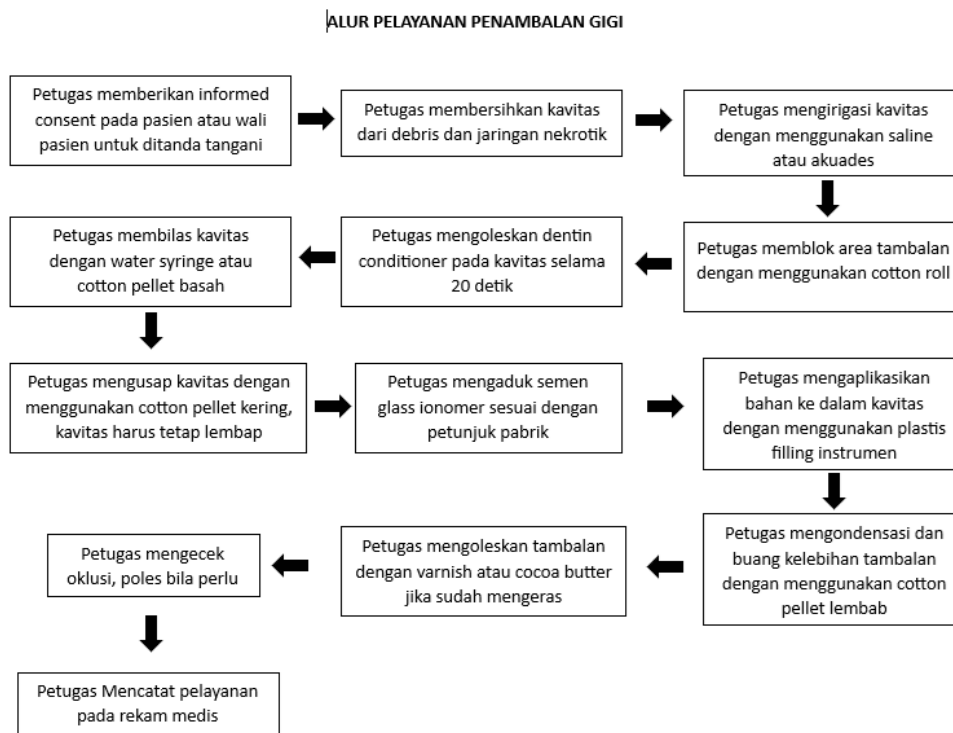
ALUR PELAYANAN PENAMBALAN GIGI

Petugas memberikan informed consent pada pasien atau wali pasien untuk ditanda tangani

Petugas membersihkan kavitas dari debris dan jaringan nekrotik

Petugas mengirigasi kavitas dengan menggunakan saline atau akuades

Petugas memblok area tambalan dengan menggunakan cotton roll

Petugas mengoleskan dentin conditioner pada kavitas selama 20 detik

Petugas membilas kavitas dengan water syringe atau cotton pellet basah

Petugas mengusap kavitas dengan menggunakan cotton pellet kering, kavitas harus tetap lembap

Petugas mengaduk semen glass ionomer sesuai dengan petunjuk pabrik

Petugas mengaplikasikan bahan ke dalam kavitas dengan menggunakan plastis filling instrumen

Petugas mengondensasi dan buang kelebihan tambalan dengan menggunakan cotton pellet lembab

Petugas mengoleskan tambalan dengan varnish atau cocoa butter jika sudah mengeras

Petugas mengecek oklusi, poles bila perlu

Petugas Mencatat pelayanan pada rekam medis